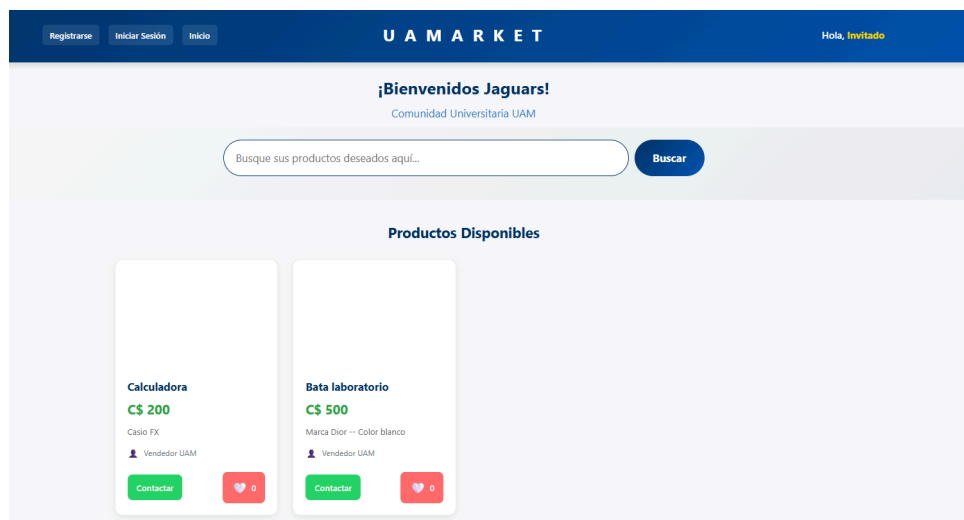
Registrarse Iniciar Sesión Inicio

UAMARKET

Hola, Invitado

¡Bienvenidos Jaguars!

Comunidad Universitaria UAM

Busque sus productos deseados aquí...

Buscar

Productos Disponibles

Calculadora

C$ 200

Casio FX

Vendedor UAM

Contactar

0

Bata laboratorio

C$ 500

Marca Dior -- Color blanco

Vendedor UAM

Contactar

0